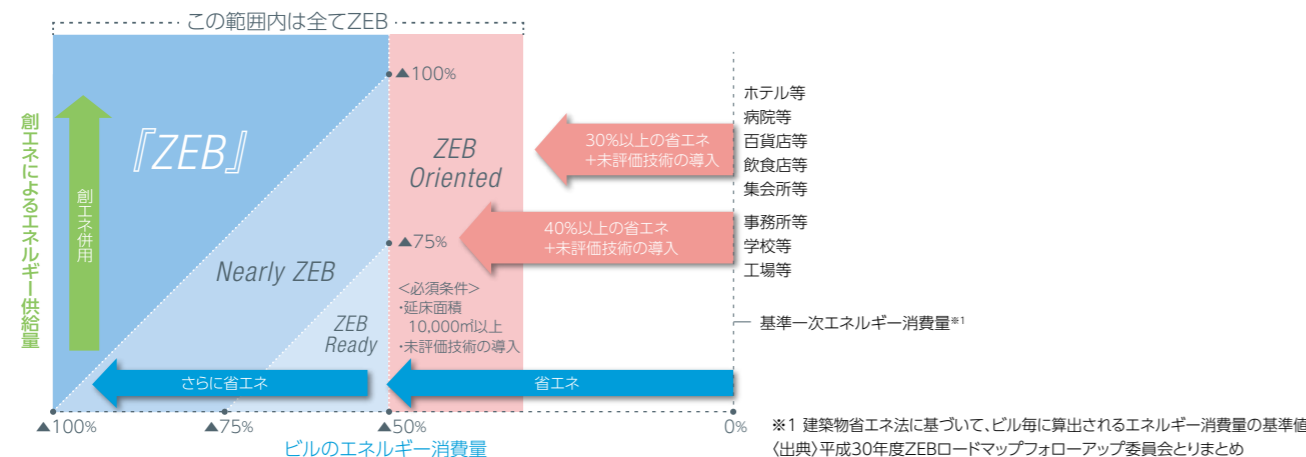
この範囲内は全てZEB

創エネによるエネルギー供給量

創エネ併用

『ZEB』

Nearly ZEB

ZEB Ready

ZEB Oriented

▲100%

▲75%

<必須条件>
・延床面積 10,000㎡以上
・未評価技術の導入

30%以上の省エネ
+未評価技術の導入

40%以上の省エネ
+未評価技術の導入

ホテル等
病院等
百貨店等
飲食店等
集会所等

事務所等
学校等
工場等

基準一次エネルギー消費量※1

さらに省エネ

省エネ

▲100%　▲75%　▲50%　0%

ビルのエネルギー消費量

※1 建築物省エネ法に基づいて、ビル毎に算出されるエネルギー消費量の基準値
〈出典〉平成30年度ZEBロードマップフォローアップ委員会とりまとめ